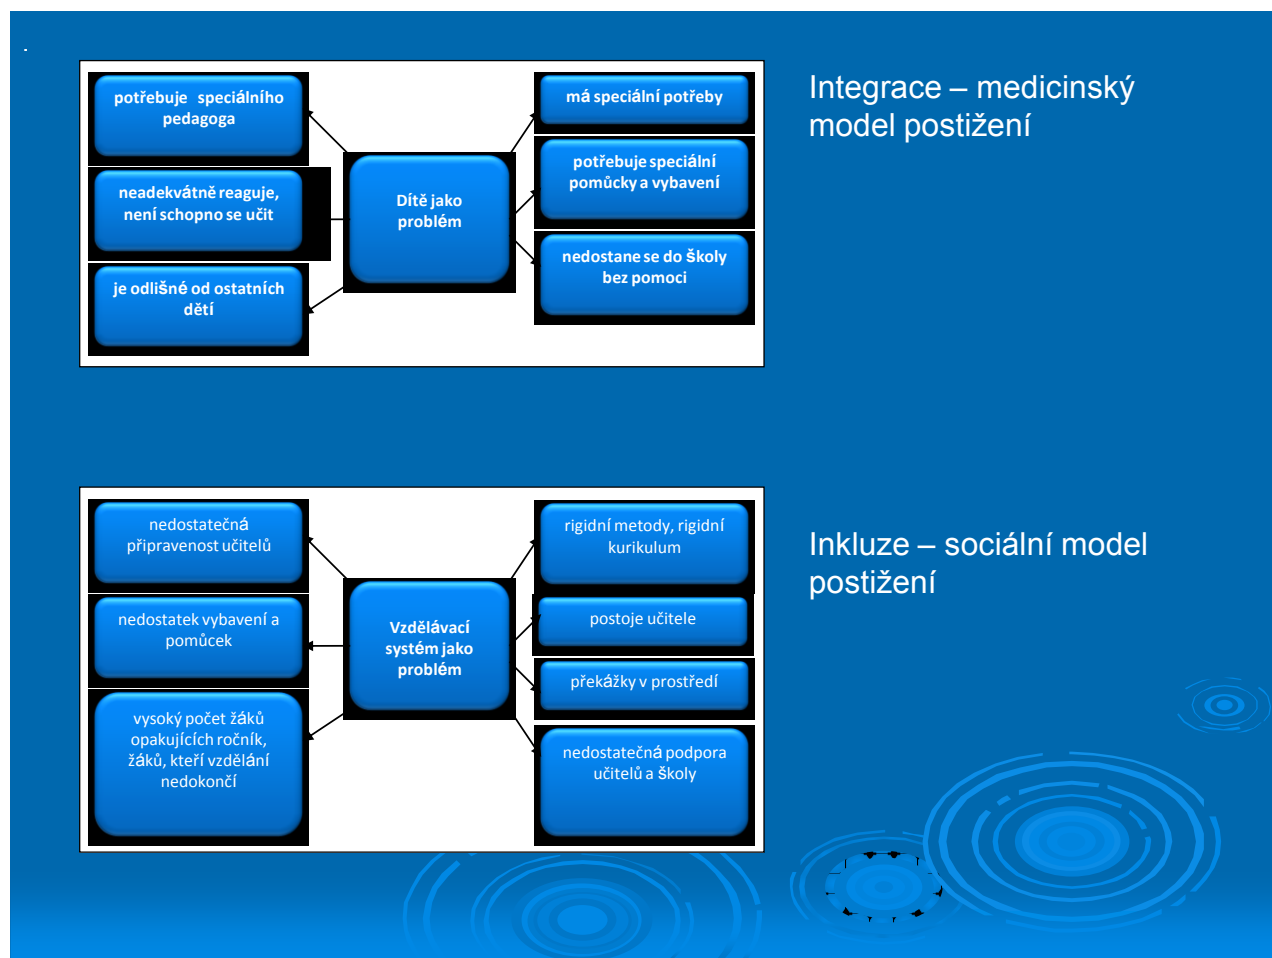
potřebuje speciálního pedagoga

neadekvátně reaguje, není schopno se učit

je odlišné od ostatních dětí

Dítě jako problém

má speciální potřeby

potřebuje speciální pomůcky a vybavení

nedostane se do školy bez pomoci

Integrace – medicinský model postižení

nedostatečná připravenost učitelů

nedostatek vybavení a pomůcek

vysoký počet žáků opakujících ročník, žáků, kteří vzdělání nedokončí

Vzdělávací systém jako problém

rigidní metody, rigidní kurikulum

postoje učitele

překážky v prostředí

nedostatečná podpora učitelů a školy

Inkluze – sociální model postižení